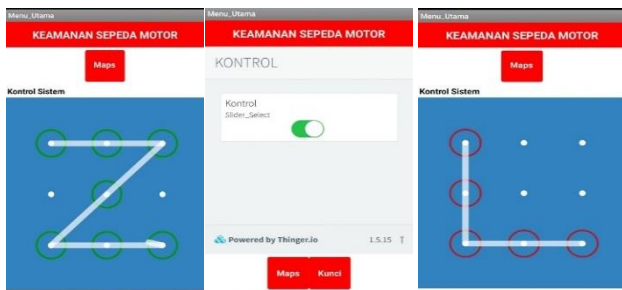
Menu_Utama

KEAMANAN SEPEDA MOTOR

Maps

Kontrol Sistem

Menu_Utama

KEAMANAN SEPEDA MOTOR

KONTROL

Kontrol

Slider_Select

Powered by Thinger.io

1.5.15

Maps

Kunci

Menu_Utama

KEAMANAN SEPEDA MOTOR

Maps

Kontrol Sistem